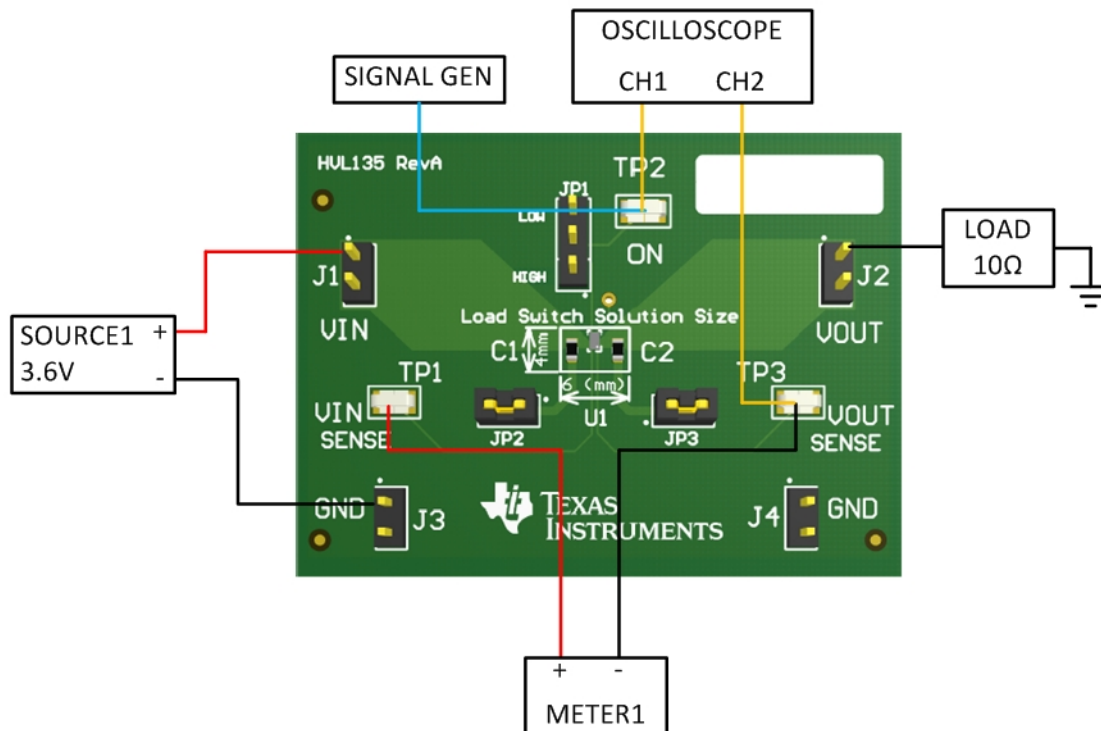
OSCILLOSCOPE

CH1 CH2

SIGNAL GEN

HVL135 RevA

TP2

JP1

LOW

HIGH

ON

LOAD
10Ω

J1

J2

SOURCE1 +
3.6V -

VIN

Load Switch Solution Size

VOUT

C1 4mm C2

6 (mm)

TP1

TP3

VIN
SENSE

JP2

U1

JP3

VOUT
SENSE

GND J3

TEXAS INSTRUMENTS

J4 GND

+ -

METER1